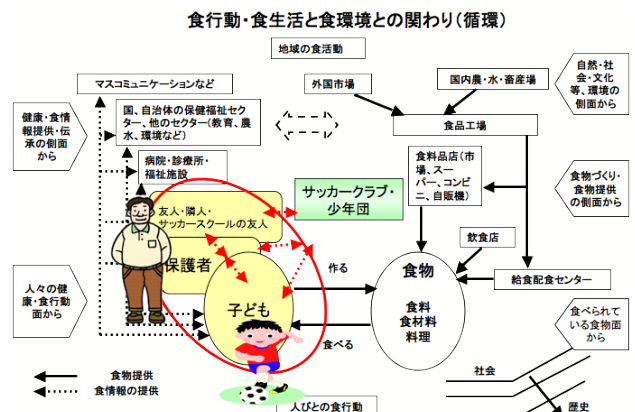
食行動・食生活と食環境との関わり（循環）

地域の食活動

マスコミュニケーションなど

外国市場

国内農・水・畜産場

自然・社会・文化等、環境の側面から

健康・食情報提供・伝承の側面から

国、自治体の保健福祉セクター、他のセクター（教育、農水、環境など）

食品工場

病院・診療所・福祉施設

食料品店（市場、スーパー、コンビニ、自販機）

食物づくり・食物提供の側面から

サッカークラブ・少年団

友人・隣人・サッカースクールの友人

飲食店

保護者

作る

食物

食料
食材料
料理

給食配食センター

人々の健康・食行動面から

子ども

食べる

食べられている食物面から

食物提供
食情報の提供

社会

人びとの食行動

歴史